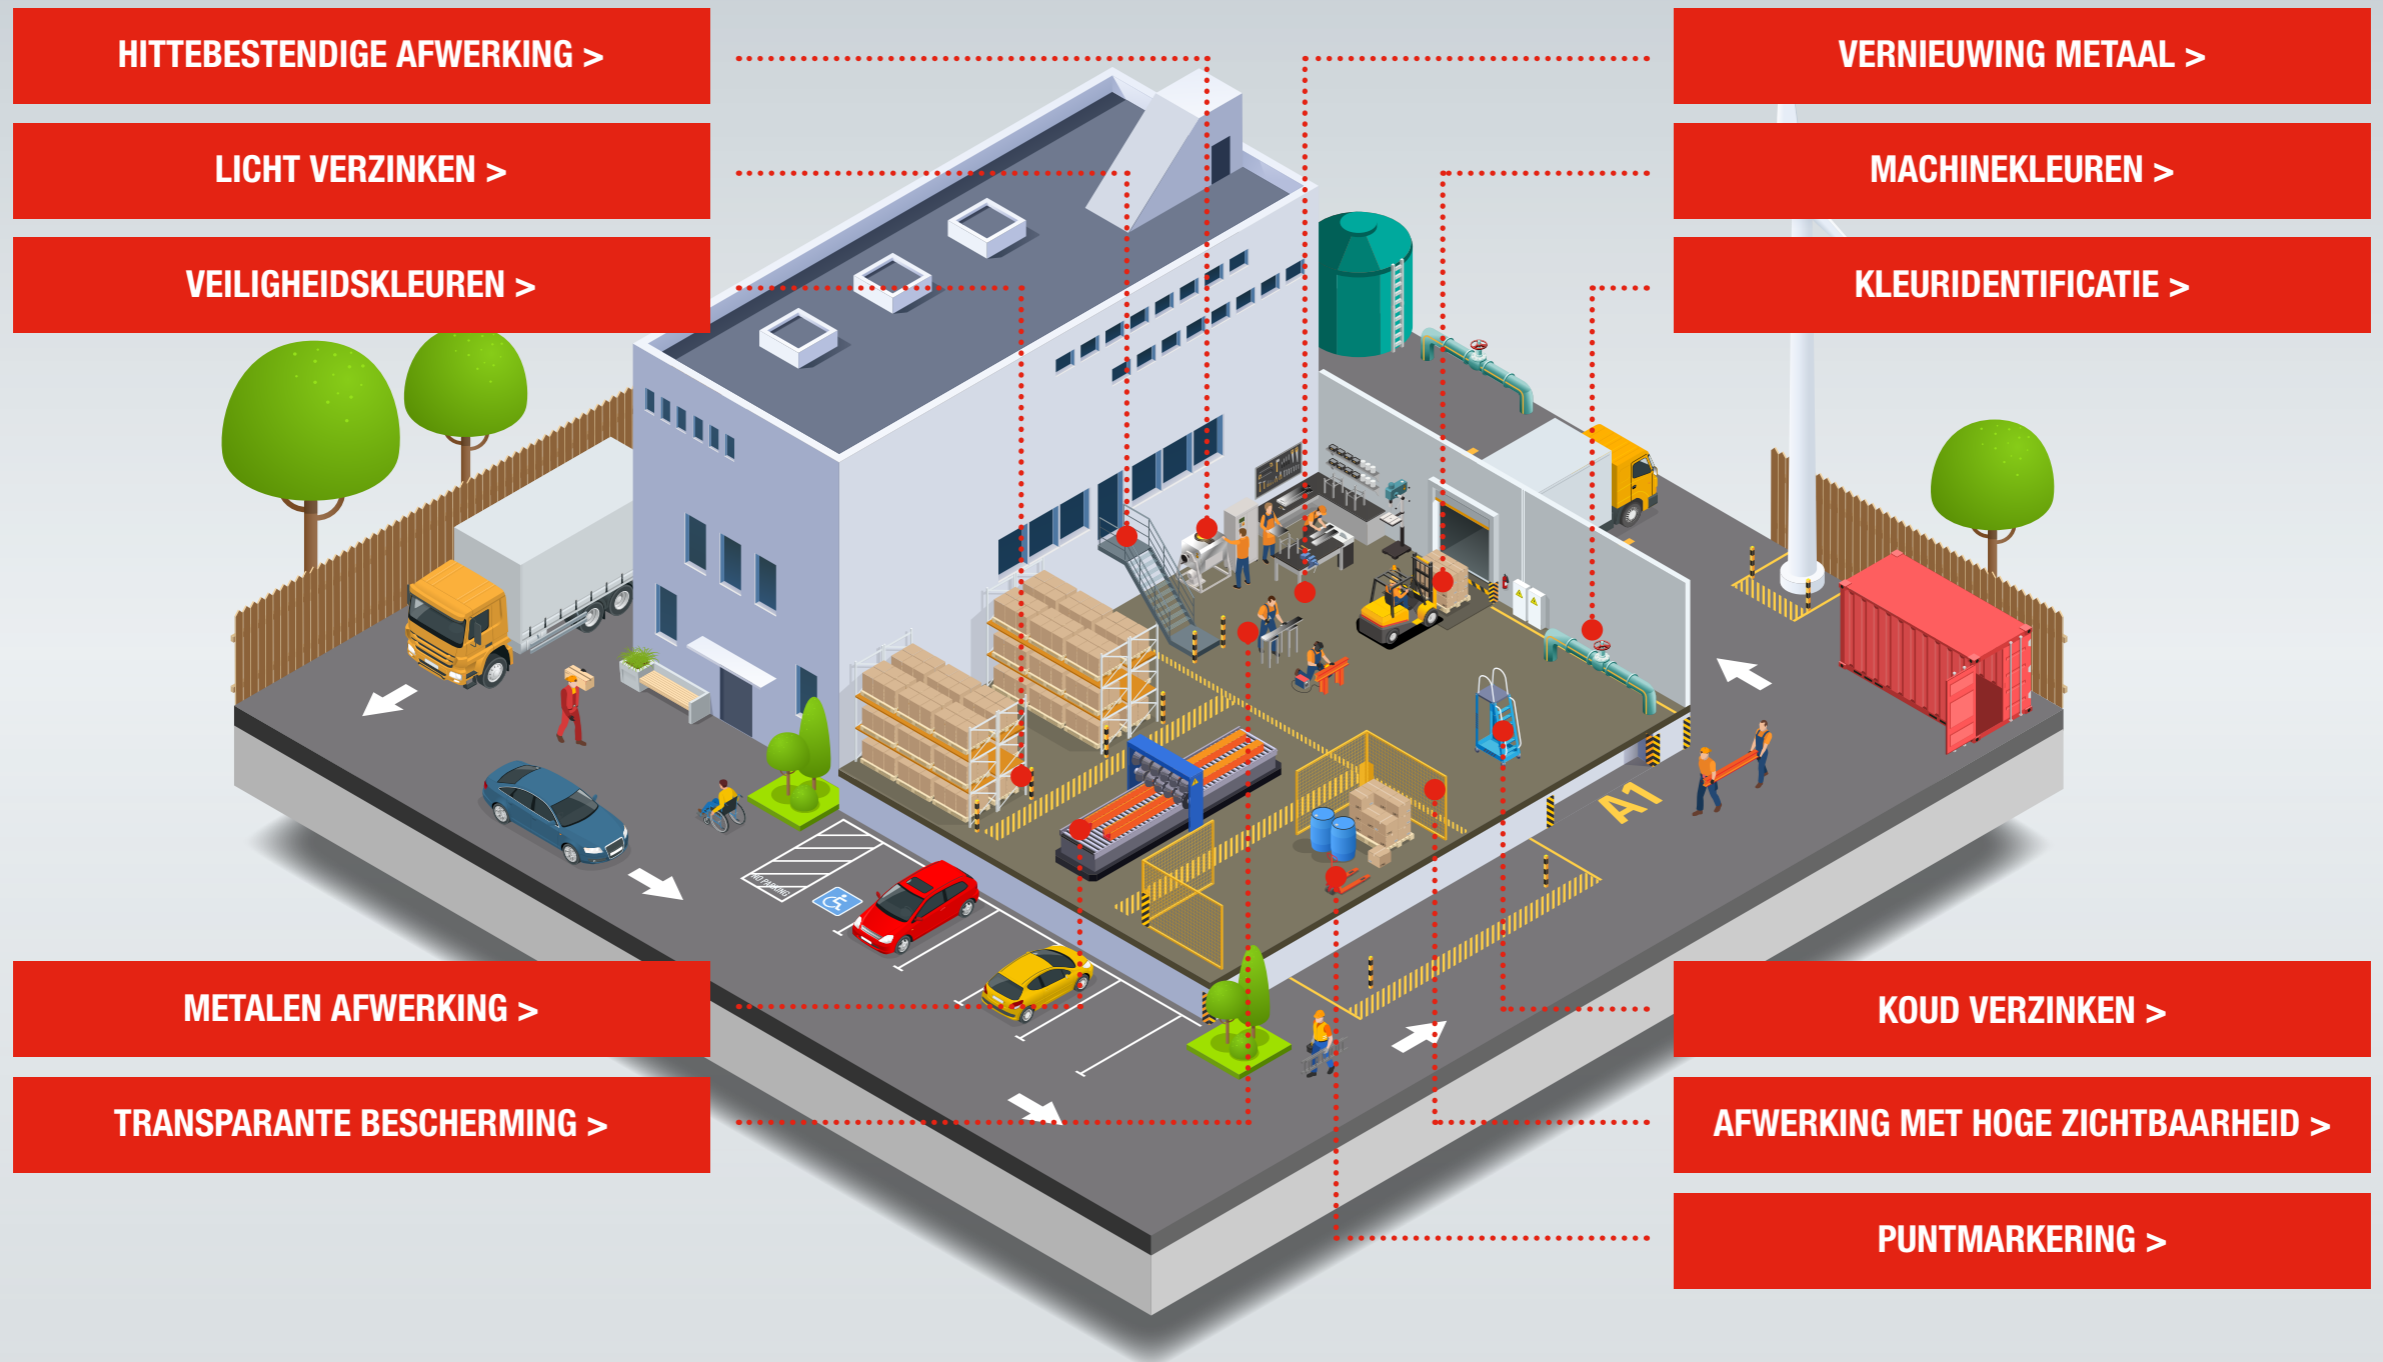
HITTEBESTENDIGE AFWERKING >

VERNIEUWING METAAL >

LICHT VERZINKEN >

MACHINEKLEUREN >

VEILIGHEIDSKLEUREN >

KLEURIDENTIFICATIE >

A1

NO PARKING

METALEN AFWERKING >

KOUD VERZINKEN >

TRANSPARANTE BESCHERMING >

AFWERKING MET HOGE ZICHTBAARHEID >

PUNTMARKERING >